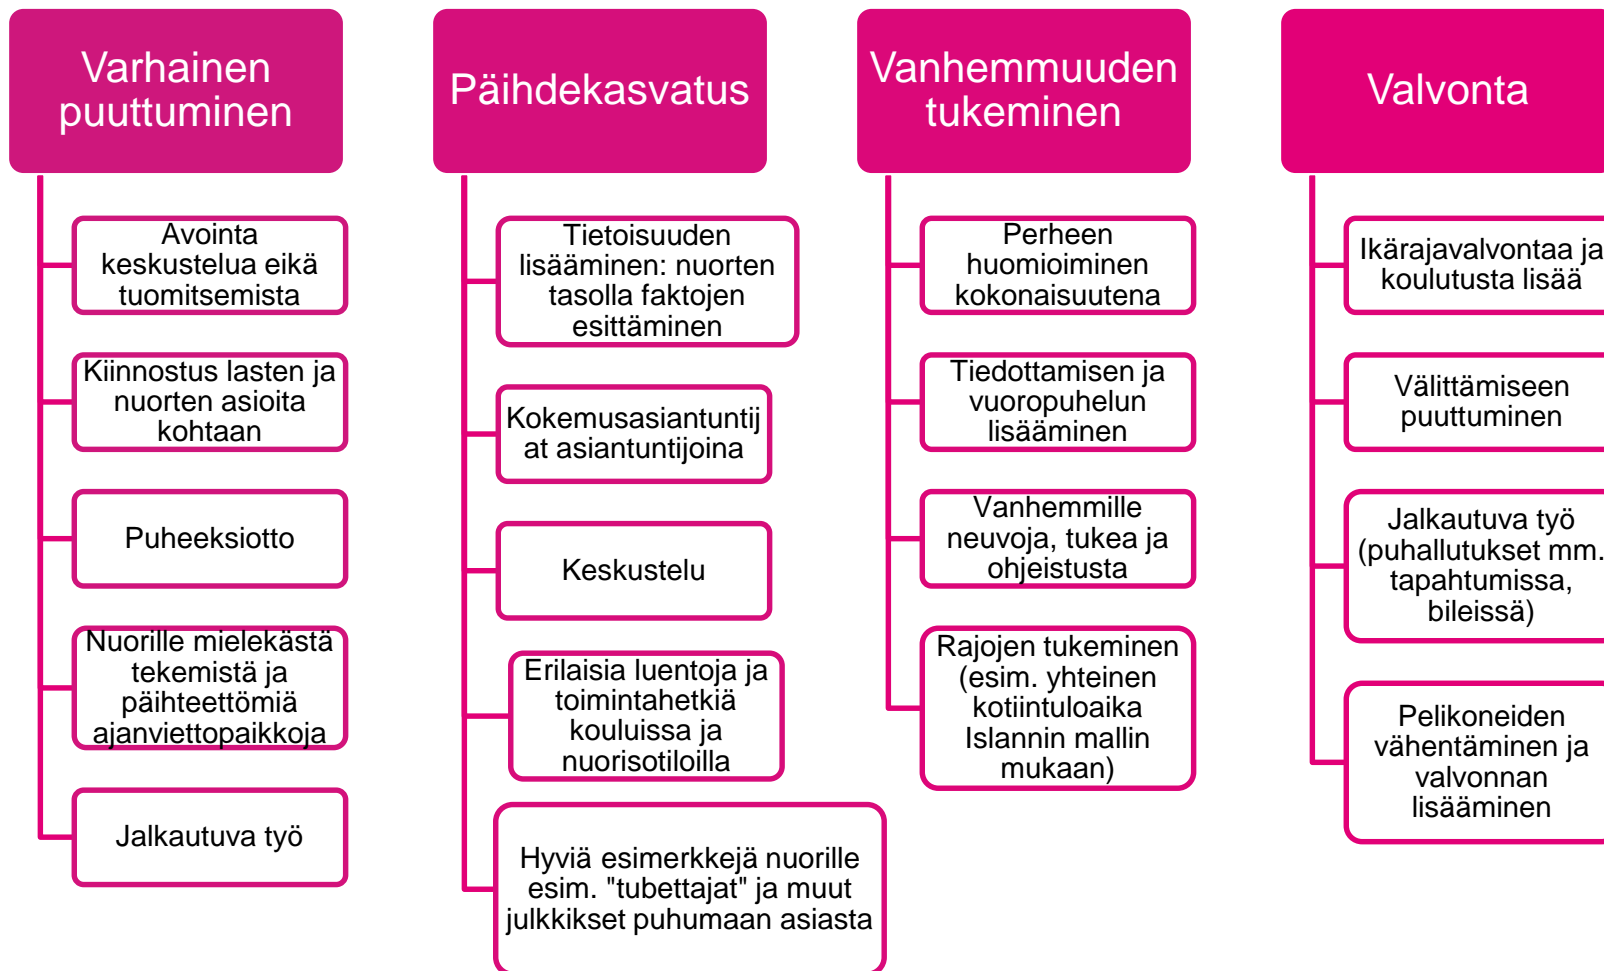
Varhainen puuttuminen

Avointa keskustelua eikä tuomitsemista

Kiinnostus lasten ja nuorten asioita kohtaan

Puheeksiotto

Nuorille mielekästä tekemistä ja päihteettömiä ajanviettopaikkoja

Jalkautuva työ

Päihdekasvatus

Tietoisuuden lisääminen: nuorten tasolla faktojen esittäminen

Kokemusasiantuntijat asiantuntijoina

Keskustelu

Erilaisia luentoja ja toimintahetkiä kouluissa ja nuorisotiloilla

Hyviä esimerkkejä nuorille esim. "tubettajat" ja muut julkkikset puhumaan asiasta

Vanhemmuuden tukeminen

Perheen huomioiminen kokonaisuutena

Tiedottamisen ja vuoropuhelun lisääminen

Vanhemmille neuvoja, tukea ja ohjeistusta

Rajojen tukeminen (esim. yhteinen kotiintuloaika Islannin mallin mukaan)

Valvonta

Ikärajavalvontaa ja koulutusta lisää

Välittämiseen puuttuminen

Jalkautuva työ (puhallutukset mm. tapahtumissa, bileissä)

Pelikoneiden vähentäminen ja valvonnan lisääminen